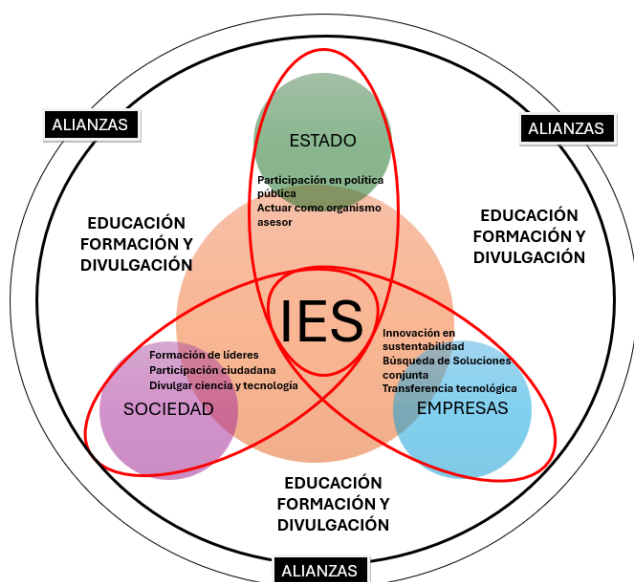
ALIANZAS

ALIANZAS

ESTADO

Participación en política pública
Actuar como organismo asesor

EDUCACIÓN FORMACIÓN Y DIVULGACIÓN

EDUCACIÓN FORMACIÓN Y DIVULGACIÓN

IES

Innovación en sustentabilidad
Búsqueda de Soluciones conjunta
Transferencia tecnológica

Formación de líderes
Participación ciudadana
Divulgar ciencia y tecnología

SOCIEDAD

EMPRESAS

EDUCACIÓN FORMACIÓN Y DIVULGACIÓN

ALIANZAS